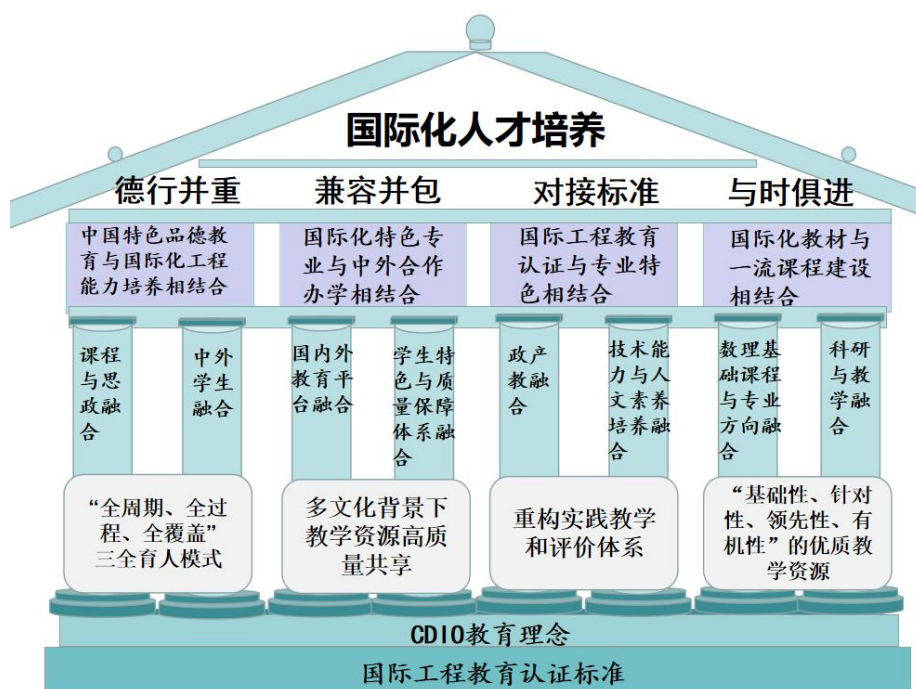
国际化人才培养

德行并重

兼容并包

对接标准

与时俱进

中国特色品德教育与国际化工程能力培养相结合

国际化特色专业与中外合作办学相结合

国际工程教育认证与专业特色相结合

国际化教材与一流课程建设相结合

课程与思政融合

中外学生融合

国内外教育平台融合

学生特色与质量保障体系融合

政产教融合

技术能力与人文素养培养融合

数理基础课程与专业方向融合

科研与教学融合

“全周期、全过程、全覆盖”三全育人模式

多文化背景下教学资源高质量共享

重构实践教学和评价体系

“基础性、针对性、领先性、有机性”的优质教学资源

CDIO教育理念

国际工程教育认证标准